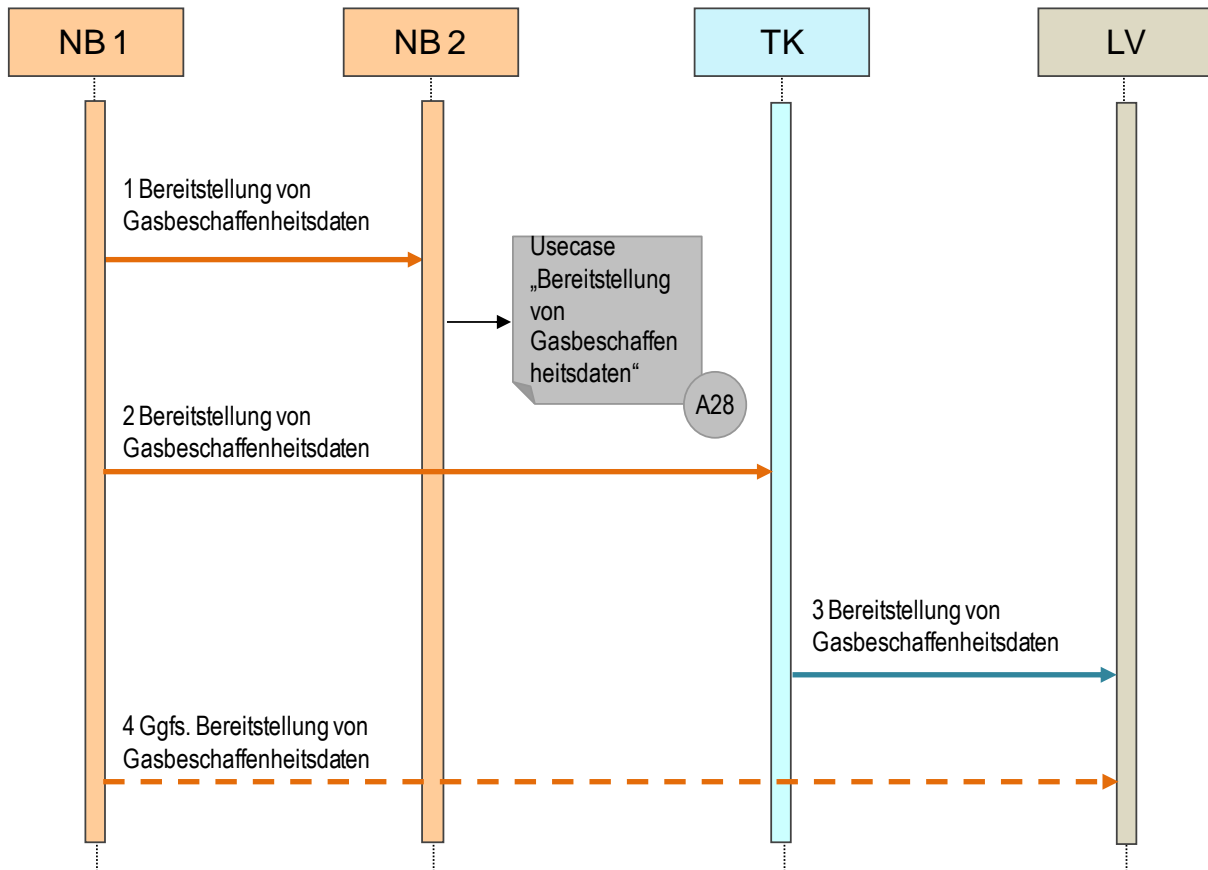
NB 1

NB 2

TK

LV

1 Bereitstellung von Gasbeschaffenheitsdaten

Usecase „Bereitstellung von Gasbeschaffen heitsdaten“

A28

2 Bereitstellung von Gasbeschaffenheitsdaten

3 Bereitstellung von Gasbeschaffenheitsdaten

4 Ggfs. Bereitstellung von Gasbeschaffenheitsdaten